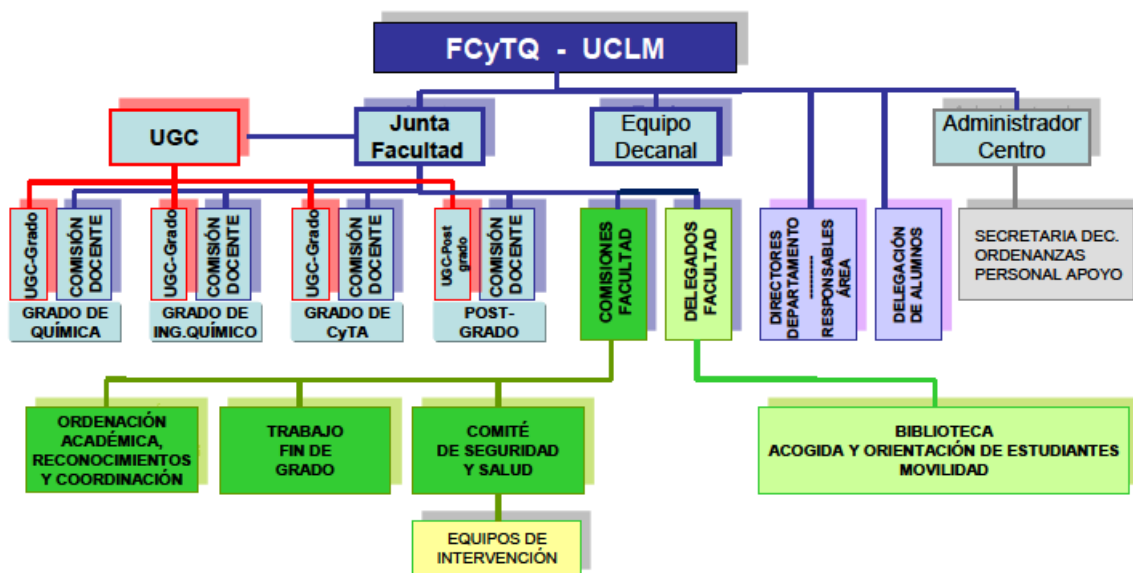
FCyTQ - UCLM

UGC

Junta Facultad

Equipo Decanal

Administrador Centro

UGC-Grado

COMISIÓN DOCENTE

UGC-Grado

COMISIÓN DOCENTE

UGC-Grado

COMISIÓN DOCENTE

UGC-Post grado

COMISIÓN DOCENTE

COMISIONES FACULTAD

DELEGADOS FACULTAD

DIRECTORES DEPARTAMENTO
--------
RESPONSABLES ÁREA

DELEGACIÓN DE ALUMNOS

SECRETARIA DEC.
ORDENANZAS
PERSONAL APOYO

GRADO DE QUÍMICA

GRADO DE ING.QUÍMICO

GRADO DE CyTA

POST-GRADO

ORDENACIÓN ACADÉMICA, RECONOCIMIENTOS Y COORDINACIÓN

TRABAJO FIN DE GRADO

COMITÉ DE SEGURIDAD Y SALUD

BIBLIOTECA
ACOGIDA Y ORIENTACIÓN DE ESTUDIANTES
MOVILIDAD

EQUIPOS DE INTERVENCIÓN